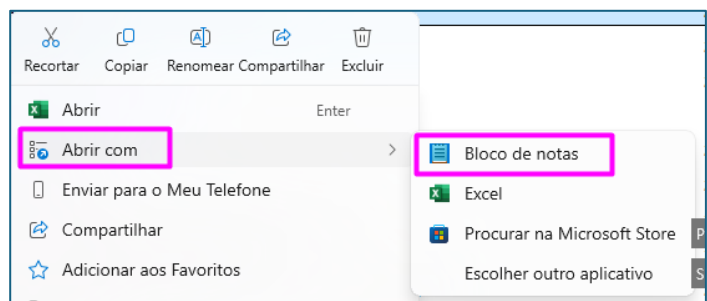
Recortar Copiar Renomear Compartilhar Excluir

Abrir Enter

Abrir com

Enviar para o Meu Telefone

Compartilhar

Adicionar aos Favoritos

Bloco de notas

Excel

Procurar na Microsoft Store

Escolher outro aplicativo